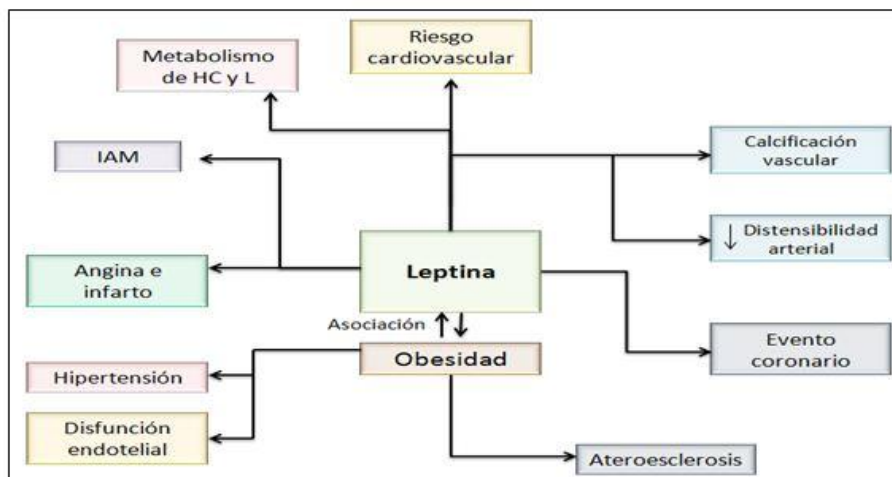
Metabolismo de HC y L

Riesgo cardiovascular

IAM

Calcificación vascular

↓ Distensibilidad arterial

Angina e infarto

Leptina

Asociación ↑↓

Obesidad

Evento coronario

Hipertensión

Disfunción endotelial

Ateroesclerosis